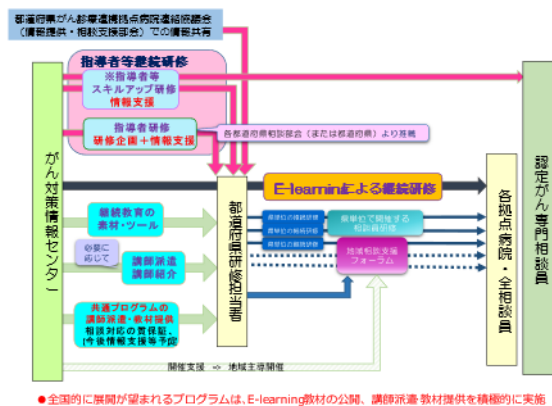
都道府県がん診療連携拠点病院連絡協議会（情報提供・相談支援部会）での情報共有

指導者等継続研修

※指導者等スキルアップ研修
情報支援

指導者研修
研修企画＋情報支援

各都道府県部会（または都道府県）より推薦

がん対策情報センター

E-learningによる継続研修

都道府県研修担当者

継続教育の素材・ツール

必要に応じて

講師派遣
講師紹介

共通プログラムの講師派遣・教材提供
相談対応の質保証、(今後情報支援等予定)

県単位の継続研修
県単位の継続研修
県単位の継続研修

県単位で開催する相談員研修

地域相談支援フォーラム

開催支援 → 地域主導開催

各拠点病院・全相談員

認定がん専門相談員

●全国的に展開が望まれるプログラムは、E-learning教材の公開、講師派遣・教材提供を積極的に実施